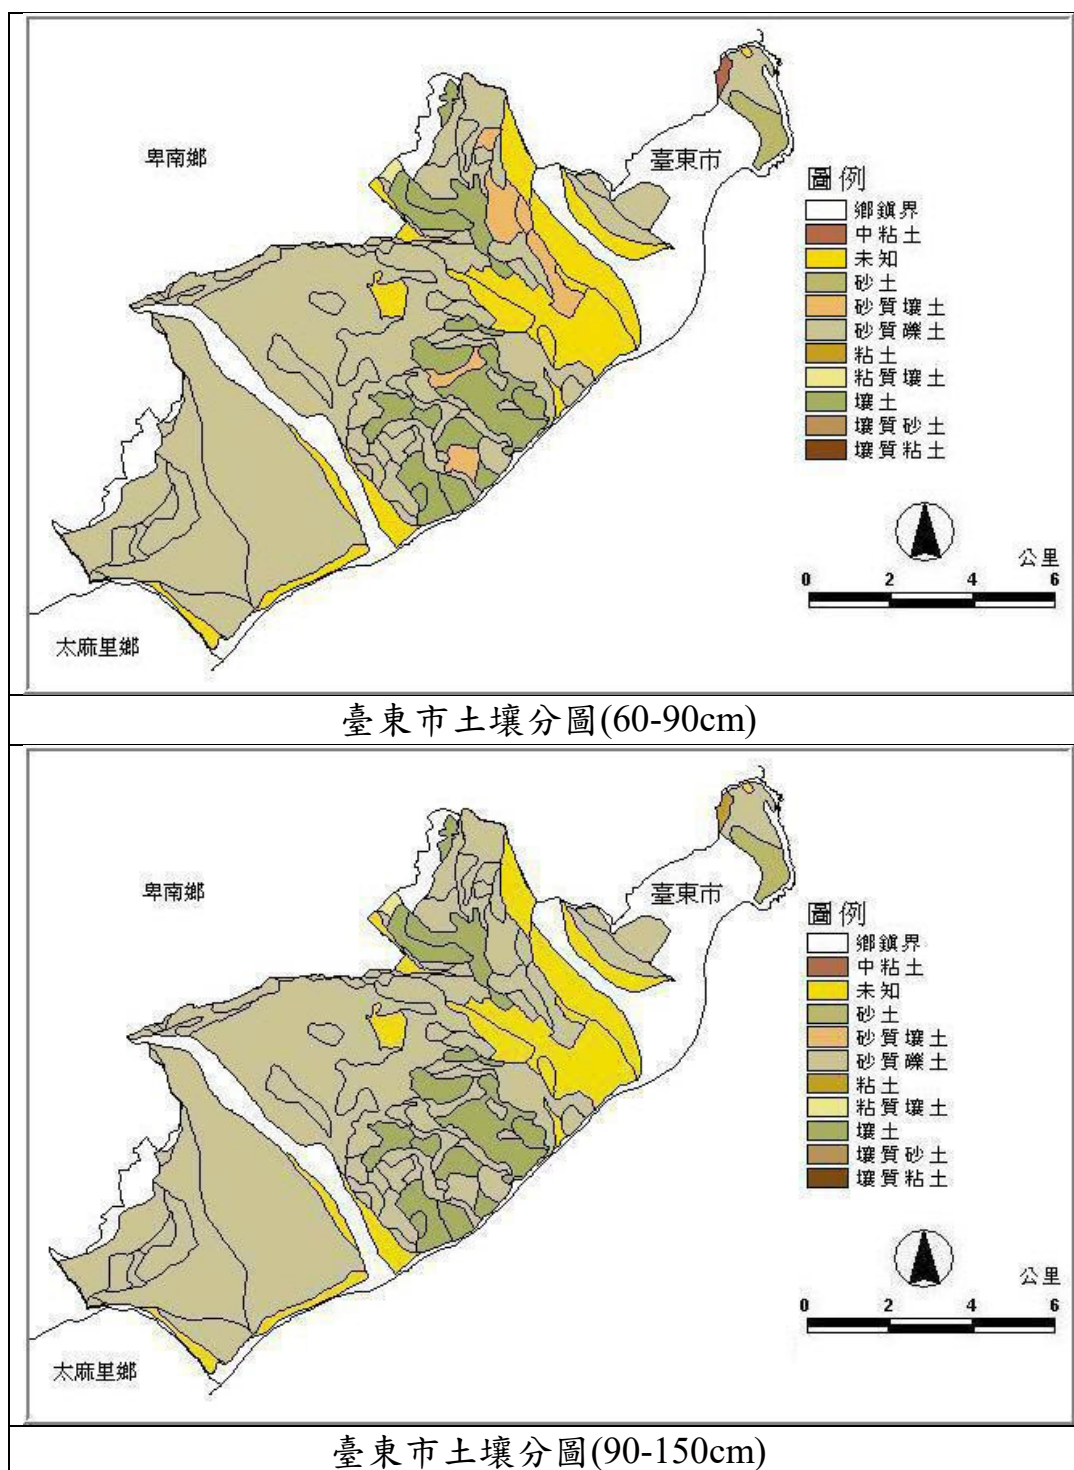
卑南鄉

臺東市

圖例
鄉鎮界
中粘土
未知
砂土
砂質壤土
砂質礫土
粘土
粘質壤土
壤土
壤質砂土
壤質粘土

公里
0 2 4 6

太麻里鄉

臺東市土壤分圖(60-90cm)

卑南鄉

臺東市

圖例
鄉鎮界
中粘土
未知
砂土
砂質壤土
砂質礫土
粘土
粘質壤土
壤土
壤質砂土
壤質粘土

公里
0 2 4 6

太麻里鄉

臺東市土壤分圖(90-150cm)